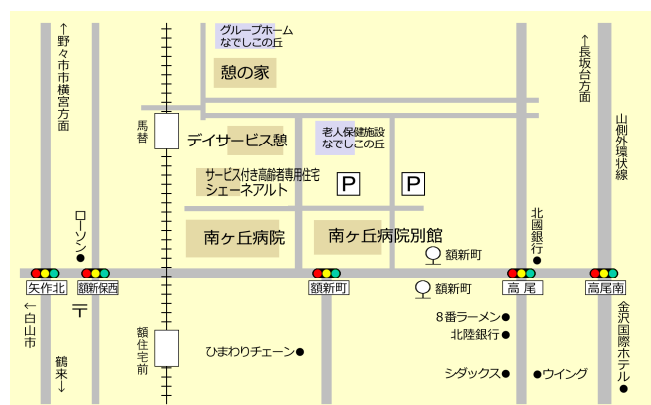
グループホーム
なでしこの丘

憩の家

↑野々市市横宮方面

↑長坂台方面

山側外環状線

馬替

デイサービス憩

老人保健施設
なでしこの丘

サービス付き高齢者専用住宅
シェーネアルト

P

P

ローソン

北國銀行

南ヶ丘病院

南ヶ丘病院別館

額新町

矢作北

額新保西

額新町

額新町

高尾

高尾南

〒

←白山市

鶴来↓

額住宅前

ひまわりチェーン

8番ラーメン

北陸銀行

シダックス

ウイング

金沢国際ホテル